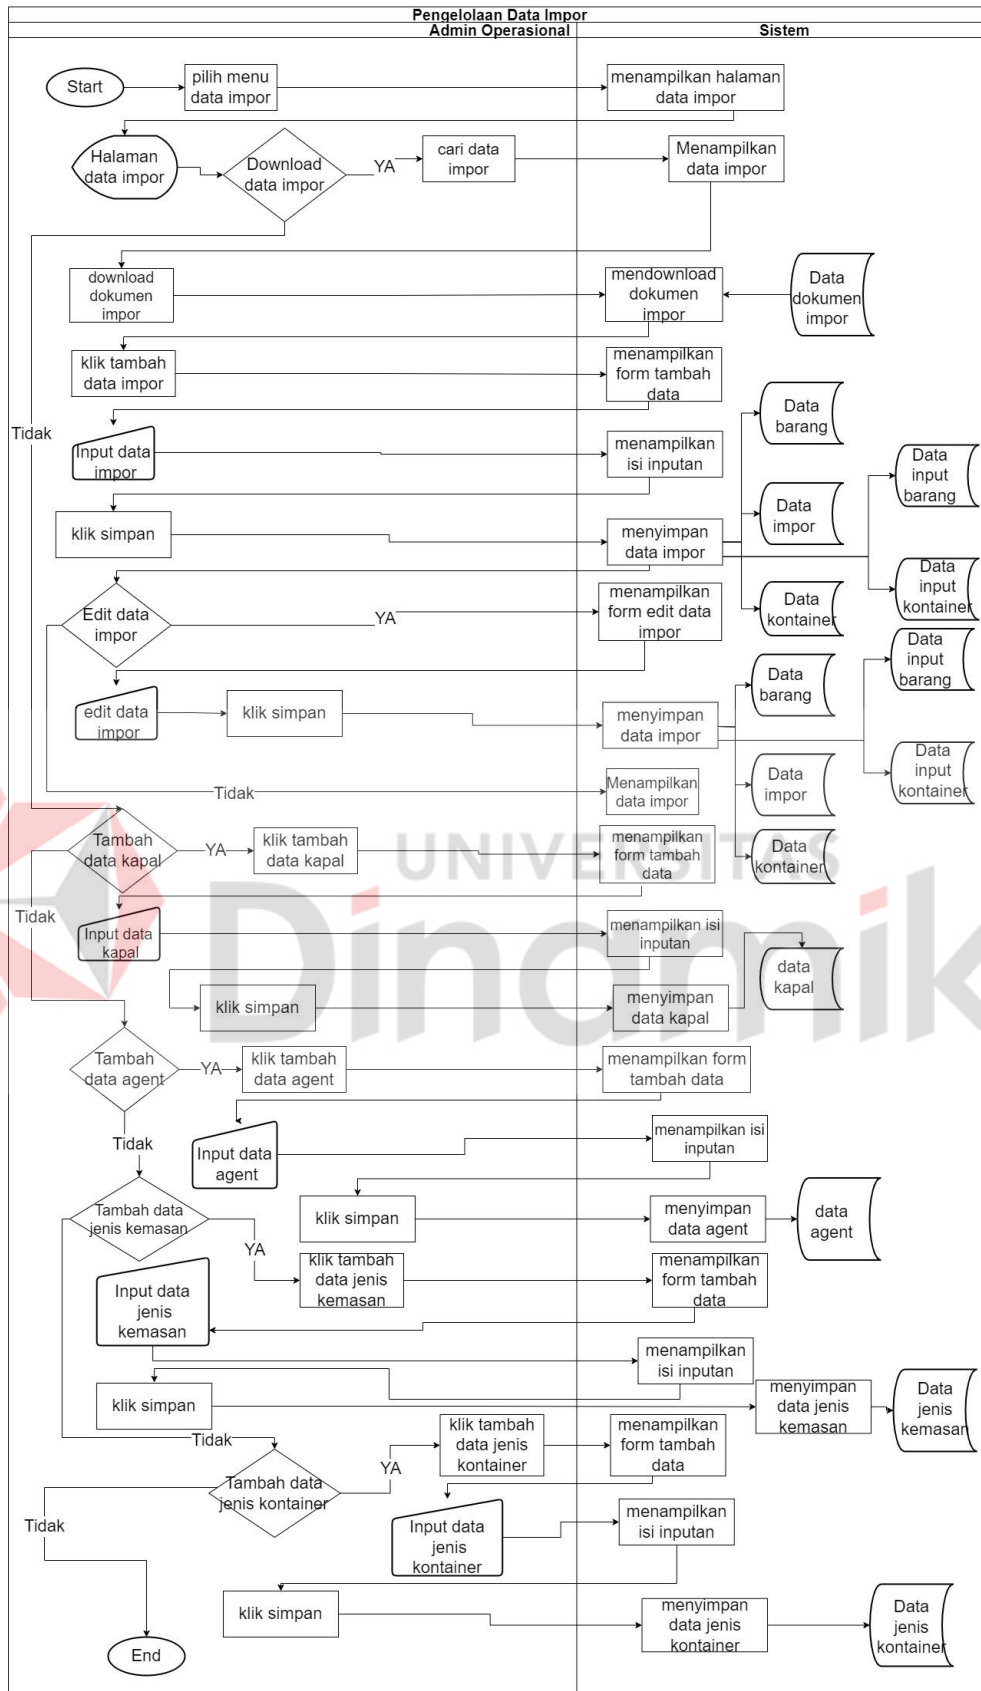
Pengelolaan Data Impor

Admin Operasional

Sistem

Start

pilih menu data impor

menampilkan halaman data impor

Halaman data impor

Download data impor

YA

cari data impor

Menampilkan data impor

download dokumen impor

mendownload dokumen impor

Data dokumen impor

klik tambah data impor

menampilkan form tambah data

Tidak

Data barang

Input data impor

menampilkan isi inputan

Data input barang

Data impor

klik simpan

menyimpan data impor

Data input kontainer

Data kontainer

Edit data impor

YA

menampilkan form edit data impor

Data input barang

Data barang

edit data impor

klik simpan

menyimpan data impor

Data input kontainer

Data impor

Tidak

Menampilkan data impor

Tambah data kapal

YA

klik tambah data kapal

menampilkan form tambah data

Data kontainer

Tidak

Input data kapal

menampilkan isi inputan

data kapal

klik simpan

menyimpan data kapal

Tambah data agent

YA

klik tambah data agent

menampilkan form tambah data

Tidak

Input data agent

menampilkan isi inputan

Tambah data jenis kemasan

klik simpan

menyimpan data agent

data agent

YA

klik tambah data jenis kemasan

menampilkan form tambah data

Input data jenis kemasan

menampilkan isi inputan

klik simpan

menyimpan data jenis kemasan

Data jenis kemasan

Tidak

klik tambah data jenis kontainer

menampilkan form tambah data

Tambah data jenis kontainer

YA

Tidak

Input data jenis kontainer

menampilkan isi inputan

klik simpan

menyimpan data jenis kontainer

Data jenis kontainer

End

UNIVERSITAS Dinamika